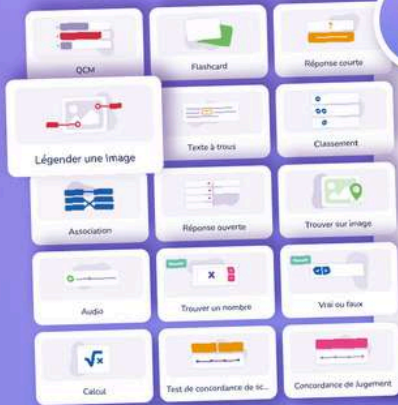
QCM

Flashcard

Réponse courte

Légender une image

Texte à trous

Classement

Association

Réponse ouverte

Trouver sur image

Audio

Trouver un nombre

Vrai ou faux

Calcul

Test de concordance de sc...

Concordance de Jugement